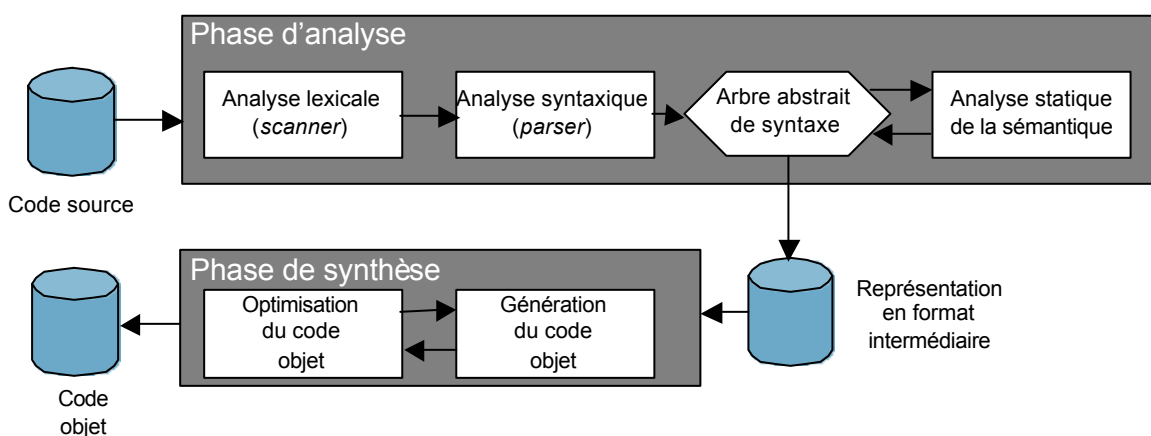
Phase d'analyse

Analyse lexicale (*scanner*)

Analyse syntaxique (*parser*)

Arbre abstrait de syntaxe

Analyse statique de la sémantique

Code source

Phase de synthèse

Optimisation du code objet

Génération du code objet

Représentation en format intermédiaire

Code objet